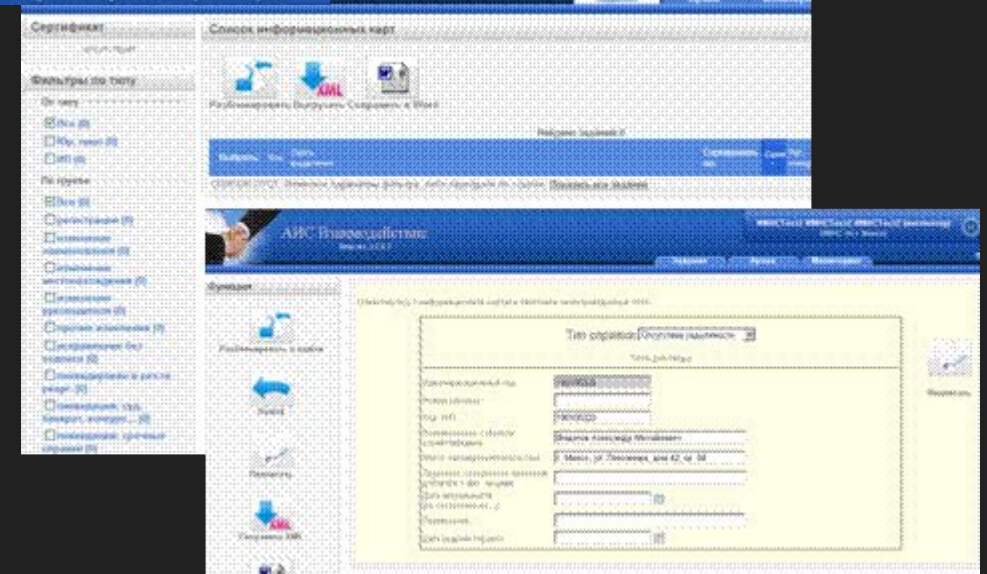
Сертификат

Фильтры по типу

По типу

Все (8)

По группе

Все (8)

Список информационных карт

Разблокировать Выгрузить Сохранить в Word

XML

АИС Взаимодействие

Функции

Разблокировать в карте

Назад

XML

Тип справки: Отсутствие задолженности

Наименование субъекта хозяйствования

Место нахождения (жительства)

Подписать